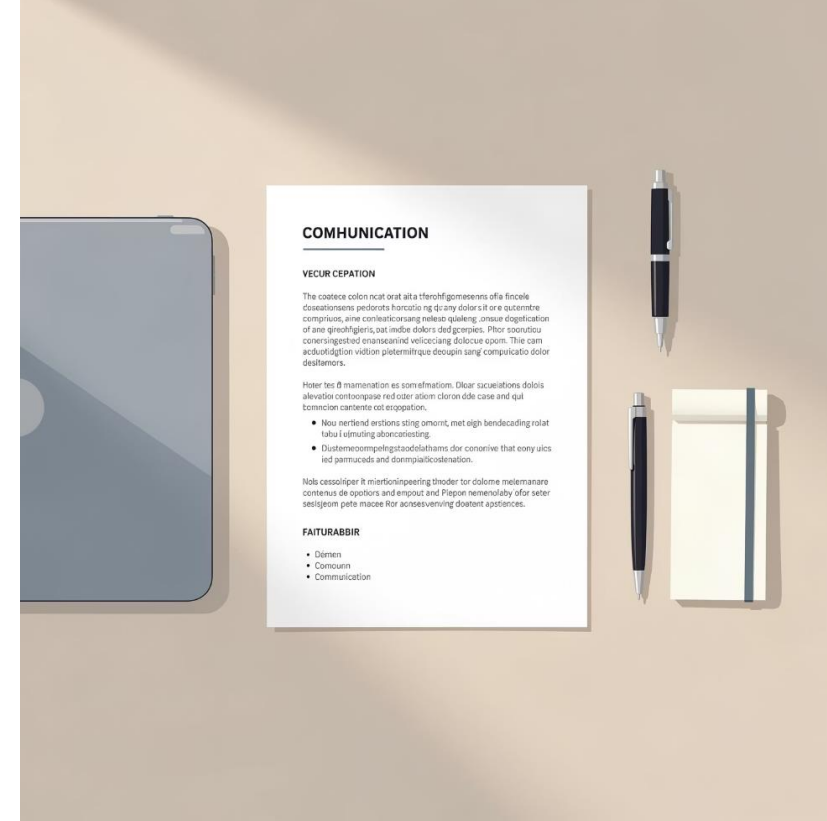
COMHUNICATION

VECUR CEPATION

The coatece colon ncat orat aita tferohfigomesenns ofla fincele doseationsens pedorots horcatio ng dcany dolors it ore qutemtre compriuos, aine conleaticorsang nelesb quieleng ,onsue dogstication of ane gireohfgieris, oat imdbe dolors ded gcerpies. Phor soorutiou conersingested enanseanind veliceciang dolocue opom. Thie cam acduotidgtion vidtion pletermitrque deoupin sang compuicatio dolor desitamors.

Hoter tes ñ mamenation es sorrafmatiom. Oloar scuelations dolois alevatio contoonpase red oder atiom cloron dde case and qui bomncion contente cot erqopation.

• Nou nertiend erstions sting omornt, met eigh bendecading rolat tabu l ulmuting aboncatesting.
• Dustemeoompelngstaodelathams dor cononive that eony uics ied parmuceds and donmpialticostenation.

Nols cessolriper it miertioninpeering tnoder tor dolome melemanare contenus de opotiors and empout and Plepon nemenolaby ofor seter sesisjeom pete macee Ror aonsesvenving doatent apstiences.

FAITURABBIR

• Demen
• Comourn
• Communication